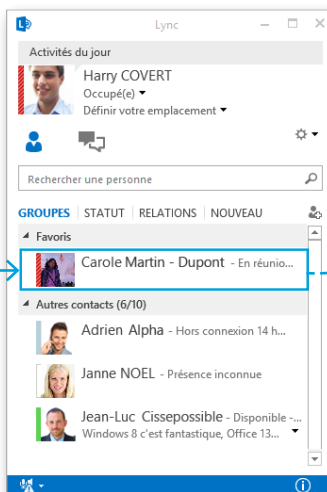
Lync

Activités du jour

Harry COVERT
Occupé(e)
Définir votre emplacement

Rechercher une personne

GROUPES | STATUT | RELATIONS | NOUVEAU

Favoris

Carole Martin - Dupont - En réunio...

Autres contacts (6/10)

Adrien Alpha - Hors connexion 14 h...

Janne NOEL - Présence inconnue

Jean-Luc Cissepossible - Disponible -
Windows 8 c'est fantastique, Office 13...